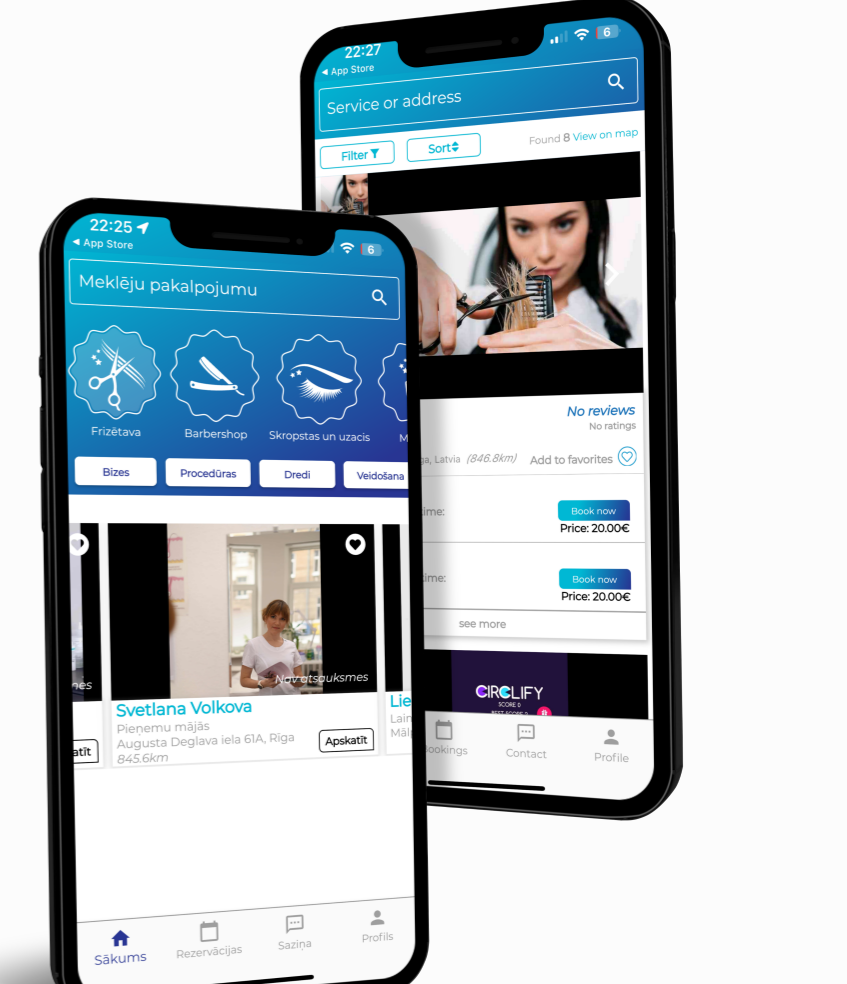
22:27
◂ App Store
6
Service or address
Filter
Sort
Found 8 View on map
No reviews
No ratings
ga, Latvia (846.8km)
Add to favorites
ime:
Book now
Price: 20.00€
ime:
Book now
Price: 20.00€
see more
CIRCLIFY
SCORE 0
BEST SCORE 0
Bookings
Contact
Profile

22:25
◂ App Store
6
Meklēju pakalpojumu
Frizētava
Barbershop
Skropstas un uzacis
M
Bizes
Procedūras
Dredi
Veidošana
smes
atīt
Nav atsauksmes
Svetlana Volkova
Pienemu mājās
Augusta Deglava iela 61A, Rīga
845.6km
Apskatīt
Lie
Lain
Māj
Sākums
Rezervācijas
Saziņa
Profils